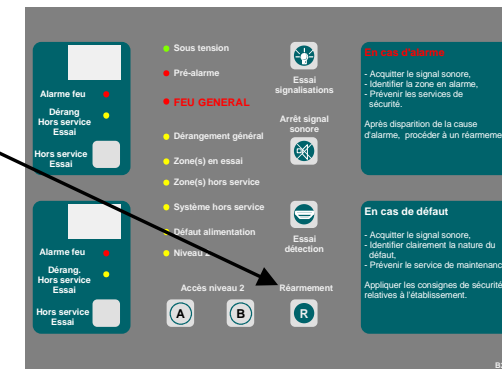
Alarme feu
Dérang
Hors service
Essai
Hors service
Essai

Alarme feu
Dérang.
Hors service
Essai
Hors service
Essai

Sous tension
Pré-alarme
FEU GENERAL
Dérangement général
Zone(s) en essai
Zone(s) hors service
Système hors service
Défaut alimentation
Niveau 2

Essai signalisations
Arrêt signal sonore
Essai détection

Accès niveau 2
A
B
Réarmement
R

En cas d'alarme
- Acquitter le signal sonore,
- Identifier la zone en alarme,
- Prévenir les services de sécurité.
Après disparition de la cause d'alarme, procéder à un réarmeme

En cas de défaut
- Acquitter le signal sonore,
- Identifier clairement la nature du défaut,
- Prévenir le service de maintenanc
Appliquer les consignes de sécurité relatives à l'établissement.

B